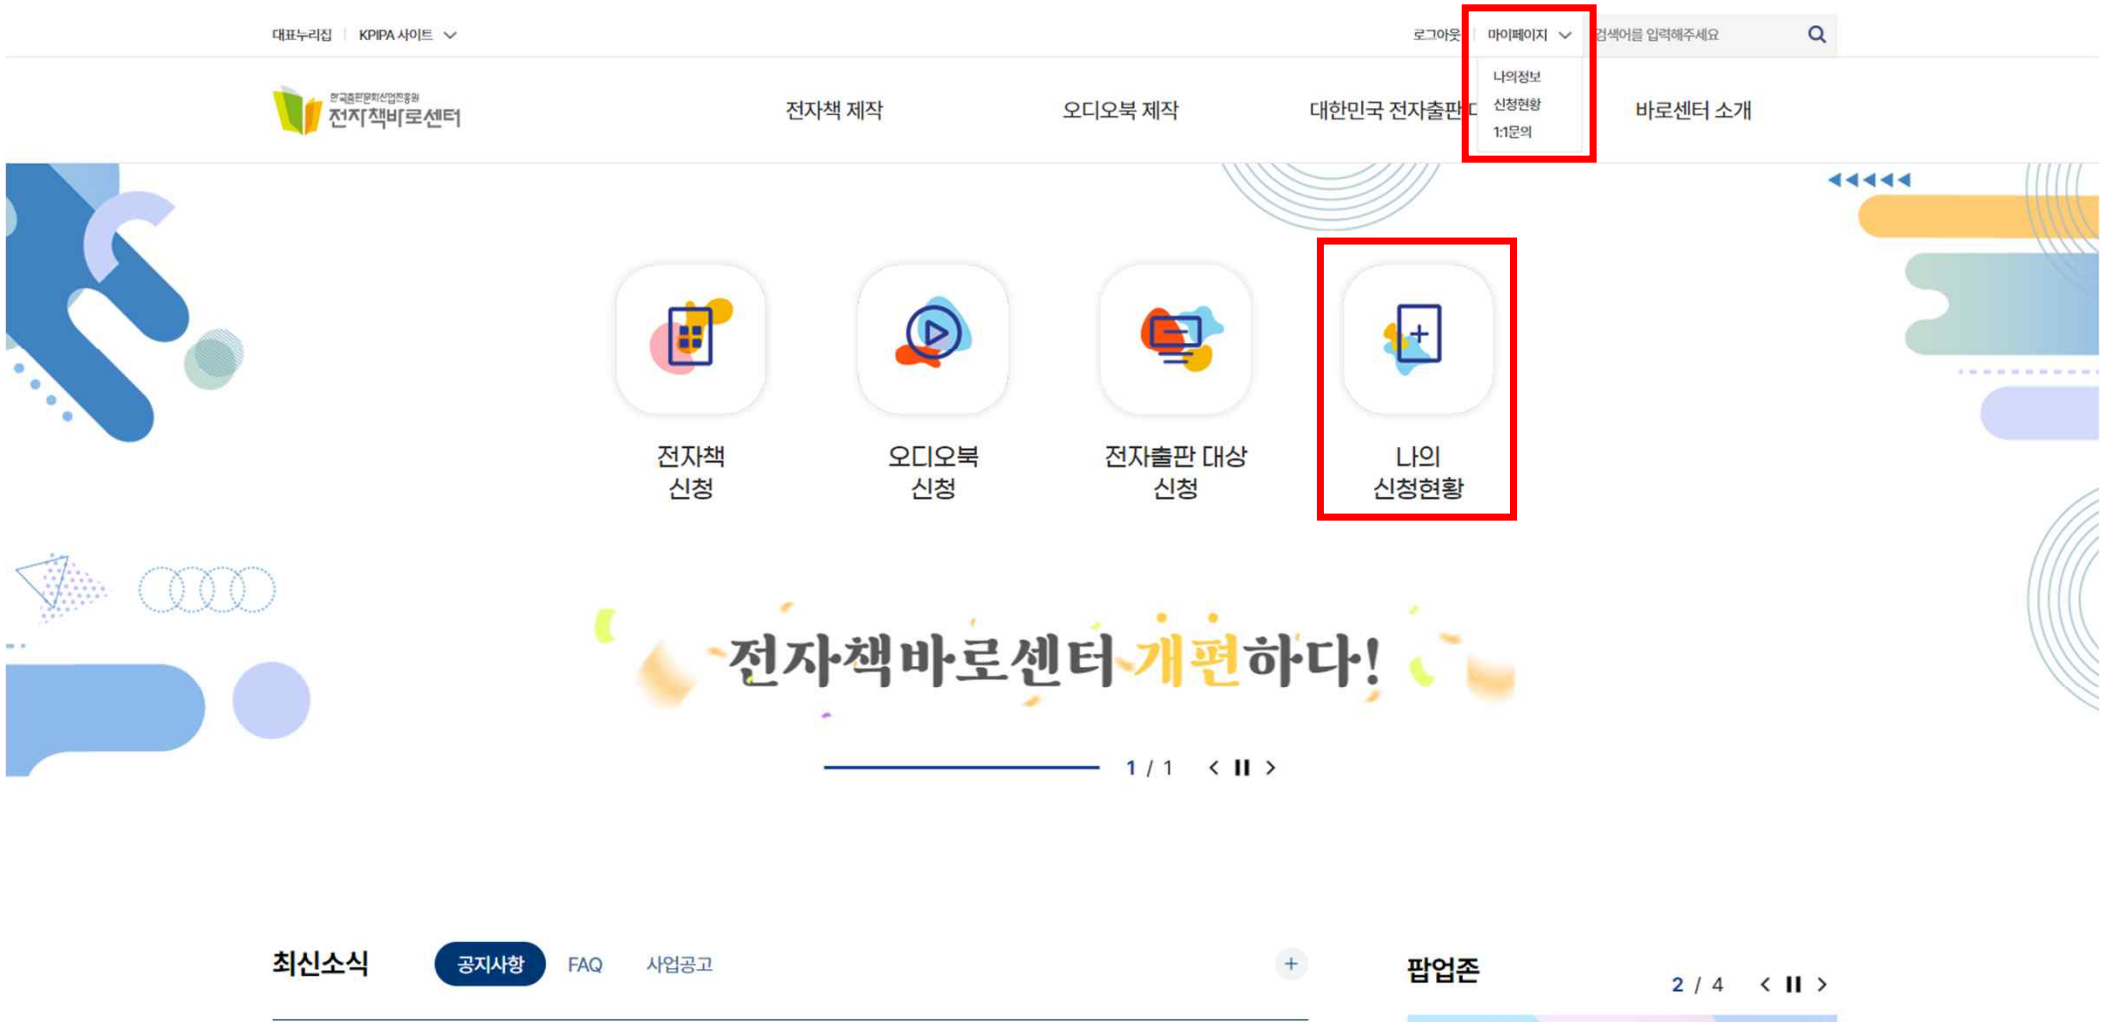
대표누리집 | KPIPA 사이트

로그아웃 | 마이페이지 | 검색어를 입력해주세요

나의정보
신청현황
1:1문의

한국출판문화산업진흥원 전자책바로센터

전자책 제작
오디오북 제작
대한민국 전자출판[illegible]
바로센터 소개

전자책 신청

오디오북 신청

전자출판 대상 신청

나의 신청현황

전자책바로센터 개편하다!

1 / 1

최신소식
공지사항
FAQ
사업공고
+

팝업존
2 / 4